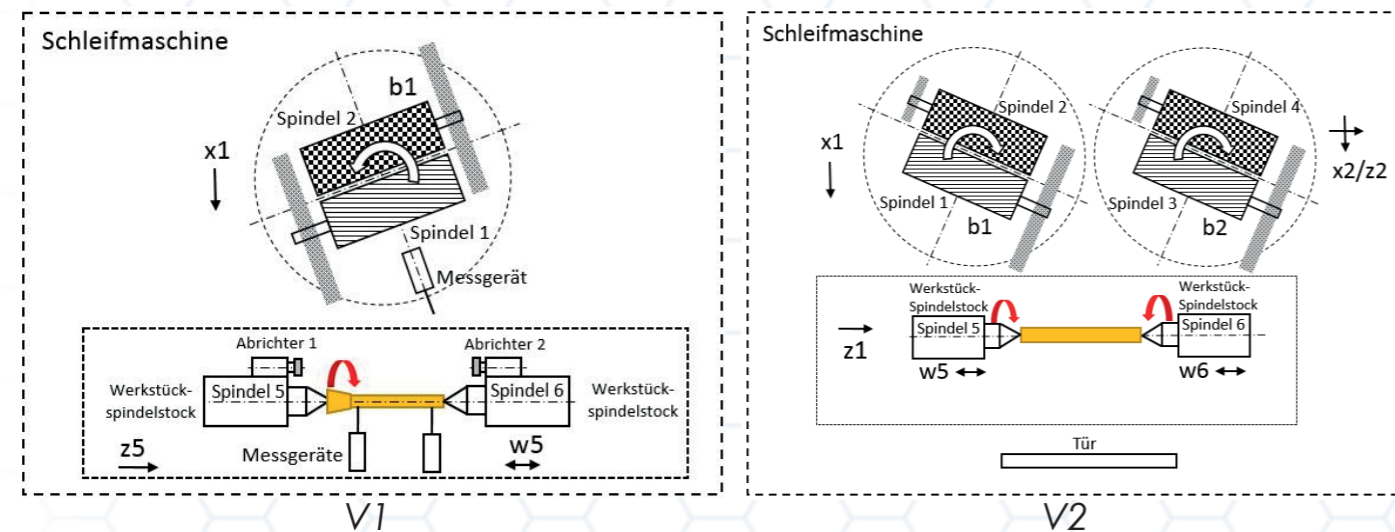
Schleifmaschine

b1

Spindel 2

x1

Spindel 1

Messgerät

Abrichter 1

Abrichter 2

Werkstück-spindelstock

Spindel 5

Spindel 6

Werkstück-spindelstock

z5

Messgeräte

w5

V1

Schleifmaschine

Spindel 2

Spindel 4

x1

x2/z2

Spindel 1

b1

Spindel 3

b2

Werkstück-Spindelstock

Spindel 5

Werkstück-Spindelstock

Spindel 6

z1

w5

w6

Tür

V2